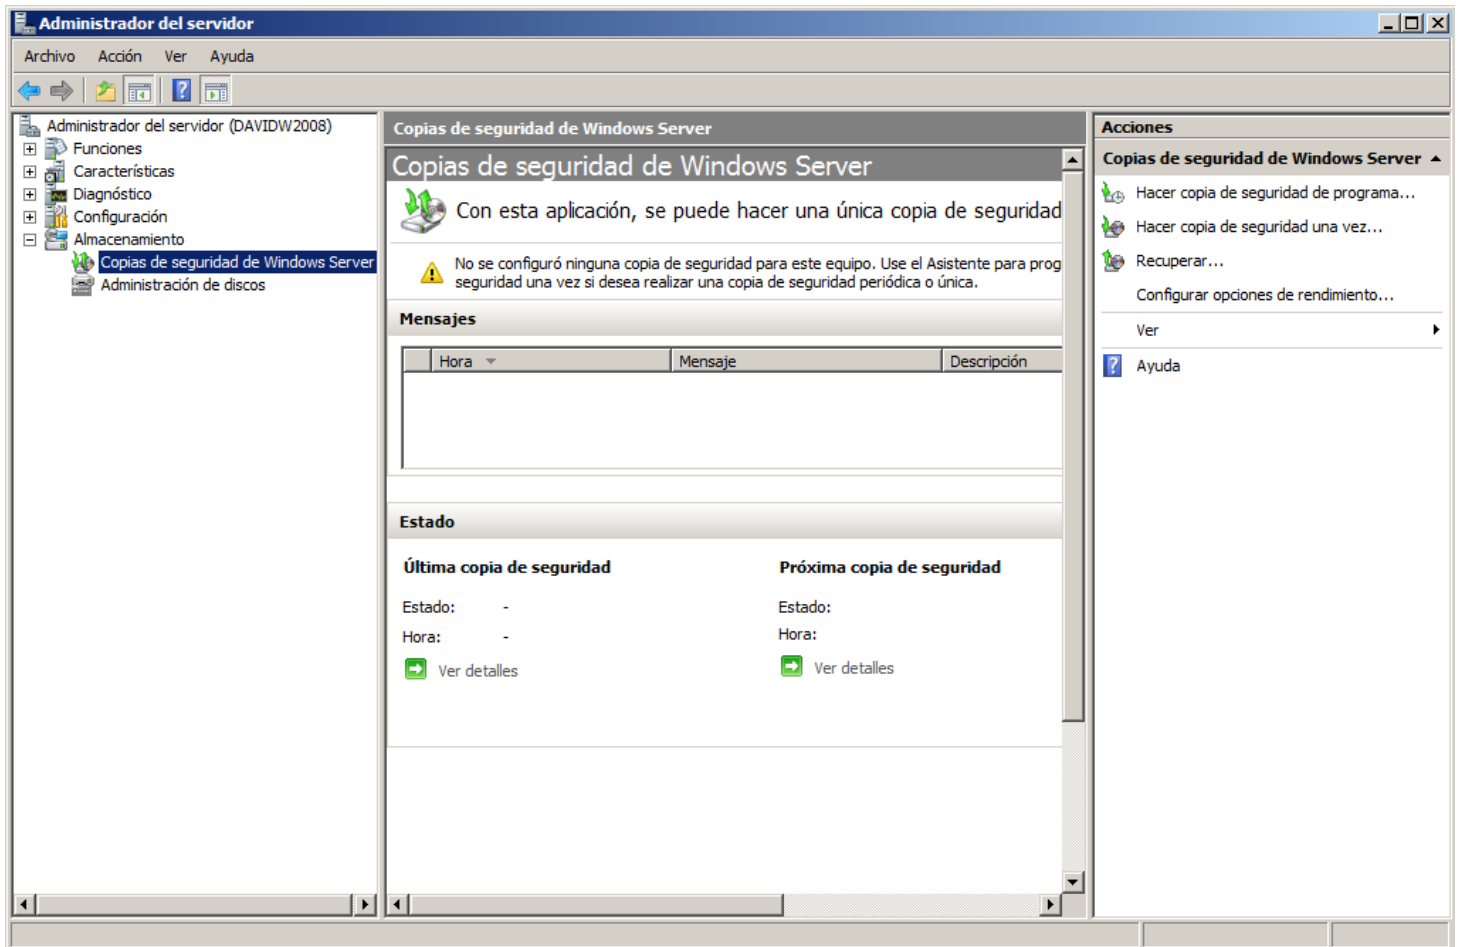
Administrador del servidor

Archivo Acción Ver Ayuda

Administrador del servidor (DAVIDW2008)
Funciones
Características
Diagnóstico
Configuración
Almacenamiento
Copias de seguridad de Windows Server
Administración de discos

Copias de seguridad de Windows Server

Copias de seguridad de Windows Server

Con esta aplicación, se puede hacer una única copia de seguridad

No se configuró ninguna copia de seguridad para este equipo. Use el Asistente para prog seguridad una vez si desea realizar una copia de seguridad periódica o única.

Mensajes

| Hora | Mensaje | Descripción |
|---|---|---|

Estado

Última copia de seguridad

Estado: -

Hora: -

Ver detalles

Próxima copia de seguridad

Estado:

Hora:

Ver detalles

Acciones

Copias de seguridad de Windows Server

Hacer copia de seguridad de programa...

Hacer copia de seguridad una vez...

Recuperar...

Configurar opciones de rendimiento...

Ver

Ayuda